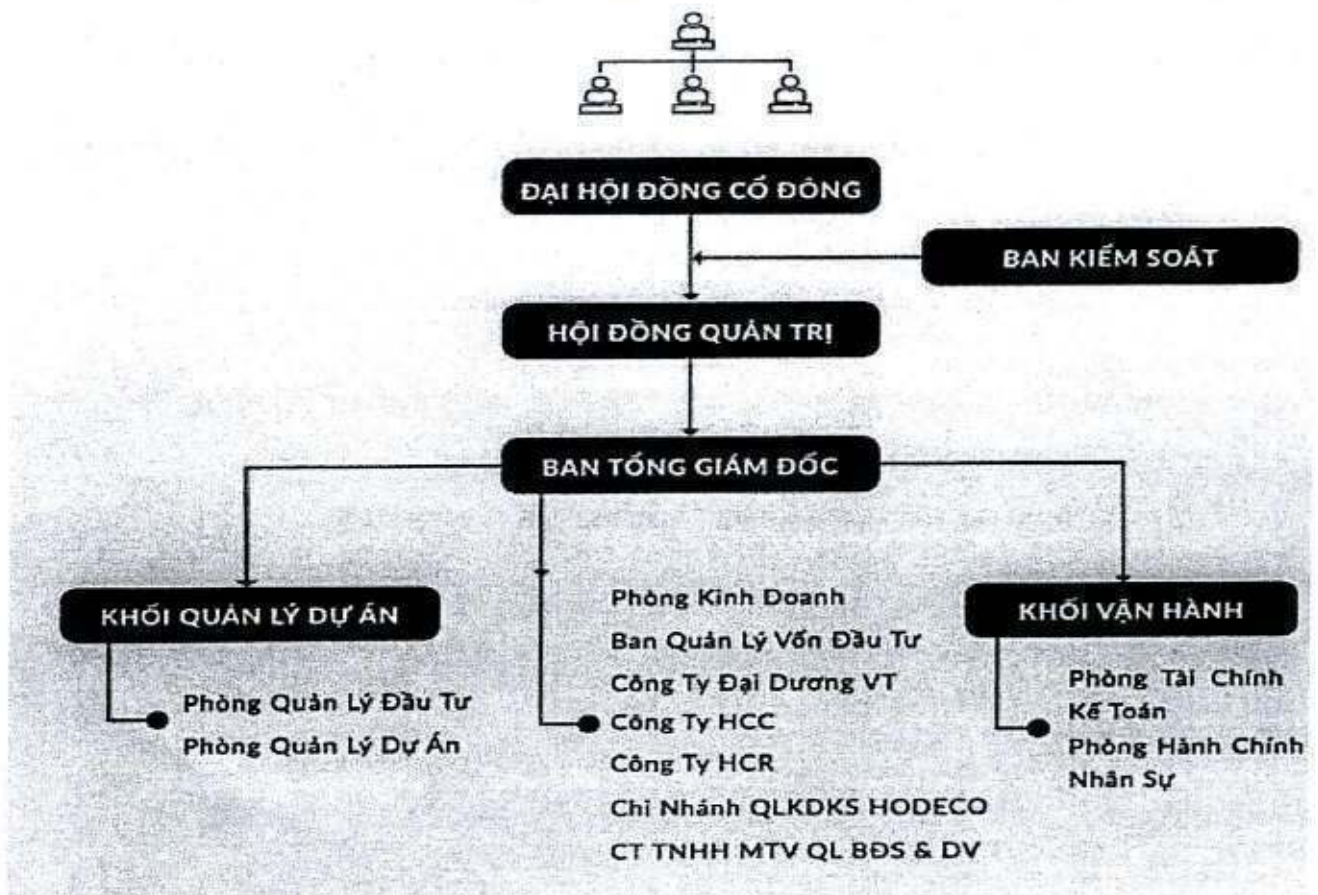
ĐẠI HỘI ĐỒNG CỔ ĐÔNG

BAN KIỂM SOÁT

HỘI ĐỒNG QUẢN TRỊ

BAN TỔNG GIÁM ĐỐC

KHỐI QUẢN LÝ DỰ ÁN

Phòng Quản Lý Đầu Tư
Phòng Quản Lý Dự Án

Phòng Kinh Doanh
Ban Quản Lý Vốn Đầu Tư
Công Ty Đại Dương VT
Công Ty HCC
Công Ty HCR
Chi Nhánh QLKDKS HODECO
CT TNHH MTV QL BĐS & DV

KHỐI VẬN HÀNH

Phòng Tài Chính Kế Toán
Phòng Hành Chính Nhân Sự